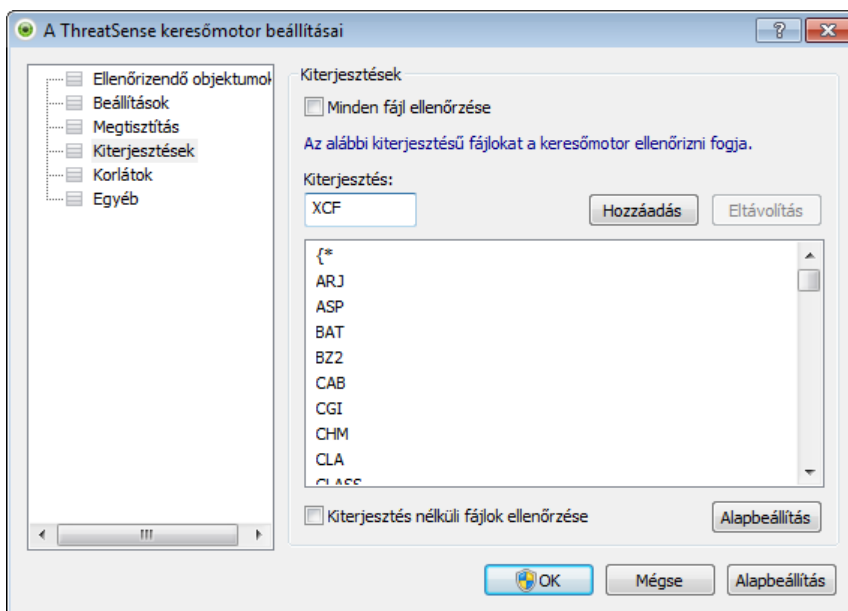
A ThreatSense keresőmotor beállításai

?

Ellenőrizendő objektumok
Beállítások
Megtisztítás
Kiterjesztések
Korlátok
Egyéb

Kiterjesztések

Minden fájl ellenőrzése

Az alábbi kiterjesztésű fájlokat a keresőmotor ellenőrizni fogja.

Kiterjesztés:

XCF

Hozzáadás

Eltávolítás

{*
ARJ
ASP
BAT
BZ2
CAB
CGI
CHM
CLA
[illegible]

Kiterjesztés nélküli fájlok ellenőrzése

Alapbeállítás

OK

Mégse

Alapbeállítás